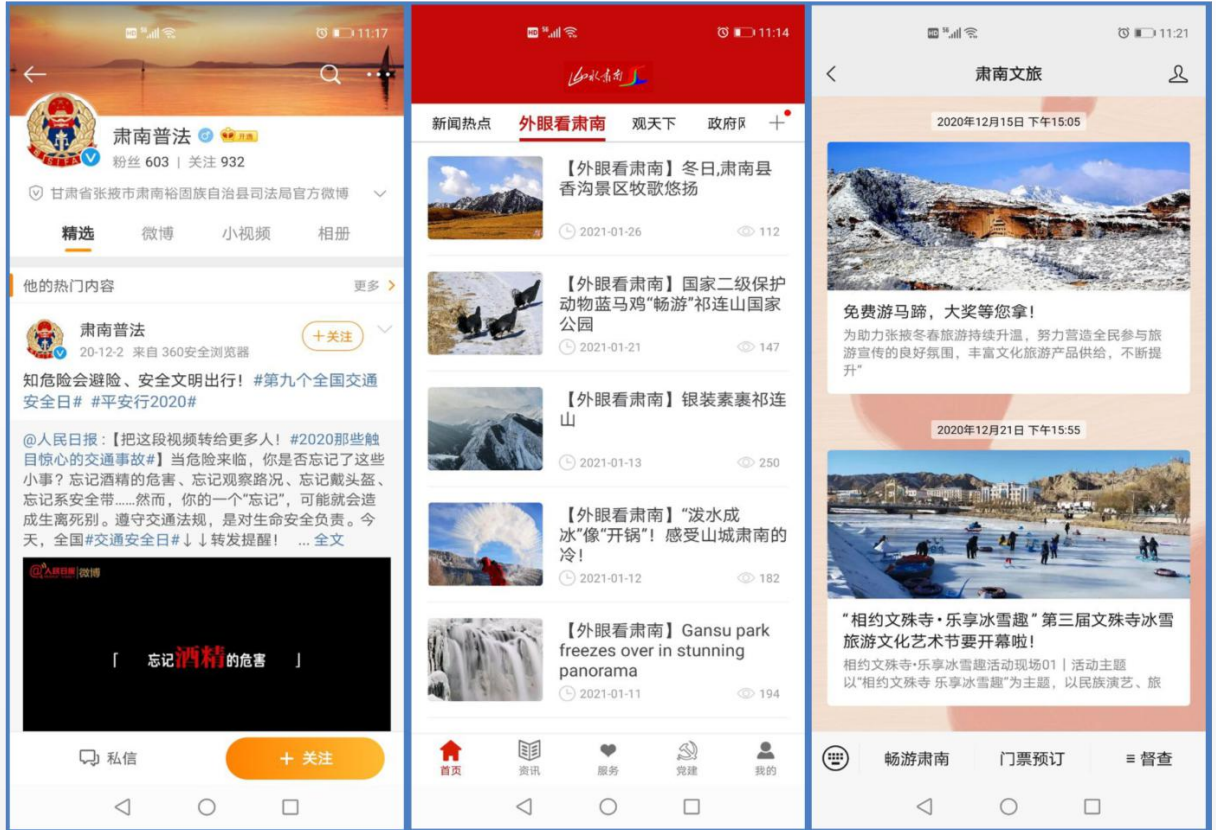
11:17

肃南普法

粉丝 603 | 关注 932

甘肃省张掖市肃南裕固族自治县司法局官方微博

精选 微博 小视频 相册

他的热门内容 更多

肃南普法
20-12-2 来自 360安全浏览器
+关注

知危险会避险、安全文明出行！#第九个全国交通安全日# #平安行2020#

@人民日报：【把这段视频转给更多人！#2020那些触目惊心的交通事故#】当危险来临，你是否忘记了这些小事？忘记酒精的危害、忘记观察路况、忘记戴头盔、忘记系安全带......然而，你的一个"忘记"，可能就会造成生离死别。遵守交通法规，是对生命安全负责。今天，全国#交通安全日#↓↓转发提醒！ ... 全文

人民日报 微博

「 忘记酒精的危害 」

私信 + 关注

11:14

新闻热点 外眼看肃南 观天下 政府网 +

【外眼看肃南】冬日,肃南县香沟景区牧歌悠扬
2021-01-26 112

【外眼看肃南】国家二级保护动物蓝马鸡"畅游"祁连山国家公园
2021-01-21 147

【外眼看肃南】银装素裹祁连山
2021-01-13 250

【外眼看肃南】"泼水成冰"像"开锅"！感受山城肃南的冷！
2021-01-12 182

【外眼看肃南】Gansu park freezes over in stunning panorama
2021-01-11 194

首页 资讯 服务 党建 我的

11:21

肃南文旅

2020年12月15日 下午15:05

免费游马蹄，大奖等您拿！
为助力张掖冬春旅游持续升温，努力营造全民参与旅游宣传的良好氛围，丰富文化旅游产品供给，不断提升"

2020年12月21日 下午15:55

"相约文殊寺·乐享冰雪趣"第三届文殊寺冰雪旅游文化艺术节要开幕啦！
相约文殊寺·乐享冰雪趣活动现场01 | 活动主题
以"相约文殊寺 乐享冰雪趣"为主题，以民族演艺、旅

畅游肃南 门票预订 ≡ 督查